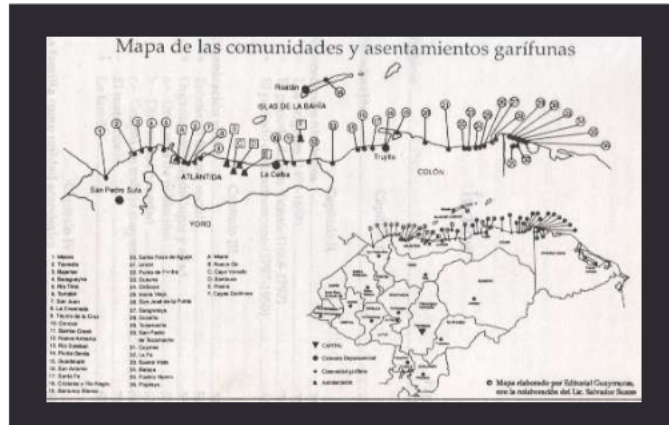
Mapa de las comunidades y asentamientos garífunas

Roatán
ISLAS DE LA BAHÍA
ATLÁNTIDA
La Ceiba
Trujillo
COLÓN
San Pedro Sula
YORO

1. Masca
2. Travesía
3. Bajamar
4. Saraguaina
5. Río Tinto
6. Tornabé
7. San Juan
8. La Ensenada
9. Triunfo de la Cruz
10. Corozal
11. Sambo Creek
12. Nueva Armenia
13. Río Santiago
14. Punta Gorda
15. Guadalupe
16. San Antonio
17. Santa Fe
18. Cristales y Río Negro
19. Barranco Blanco
20. Santa Rosa de Aguán
21. Limón
22. Punta de Piedra
23. Cusuna
24. Ciriboya
25. Iriona Viejo
26. San José de la Punta
27. Sangrelaya
28. Cocalito
29. Tocamacho
30. San Pedro de Tocamacho
31. Cayo Venado
32. La Fe
33. Buena Vista
34. Batalla
35. Pueblo Nuevo
36. Playaya

A. Miami
B. Nuevo Go
C. Cayo Venado
D. Bambú
E. Rusia
F. Cayos Cochinos

▼ Capital
● Cabecera Departamental
• Comunidad garífuna
▲ Asentamiento

© Mapa elaborado por Editorial Guaymuras, con la colaboración del Lic. Salvador Suazo